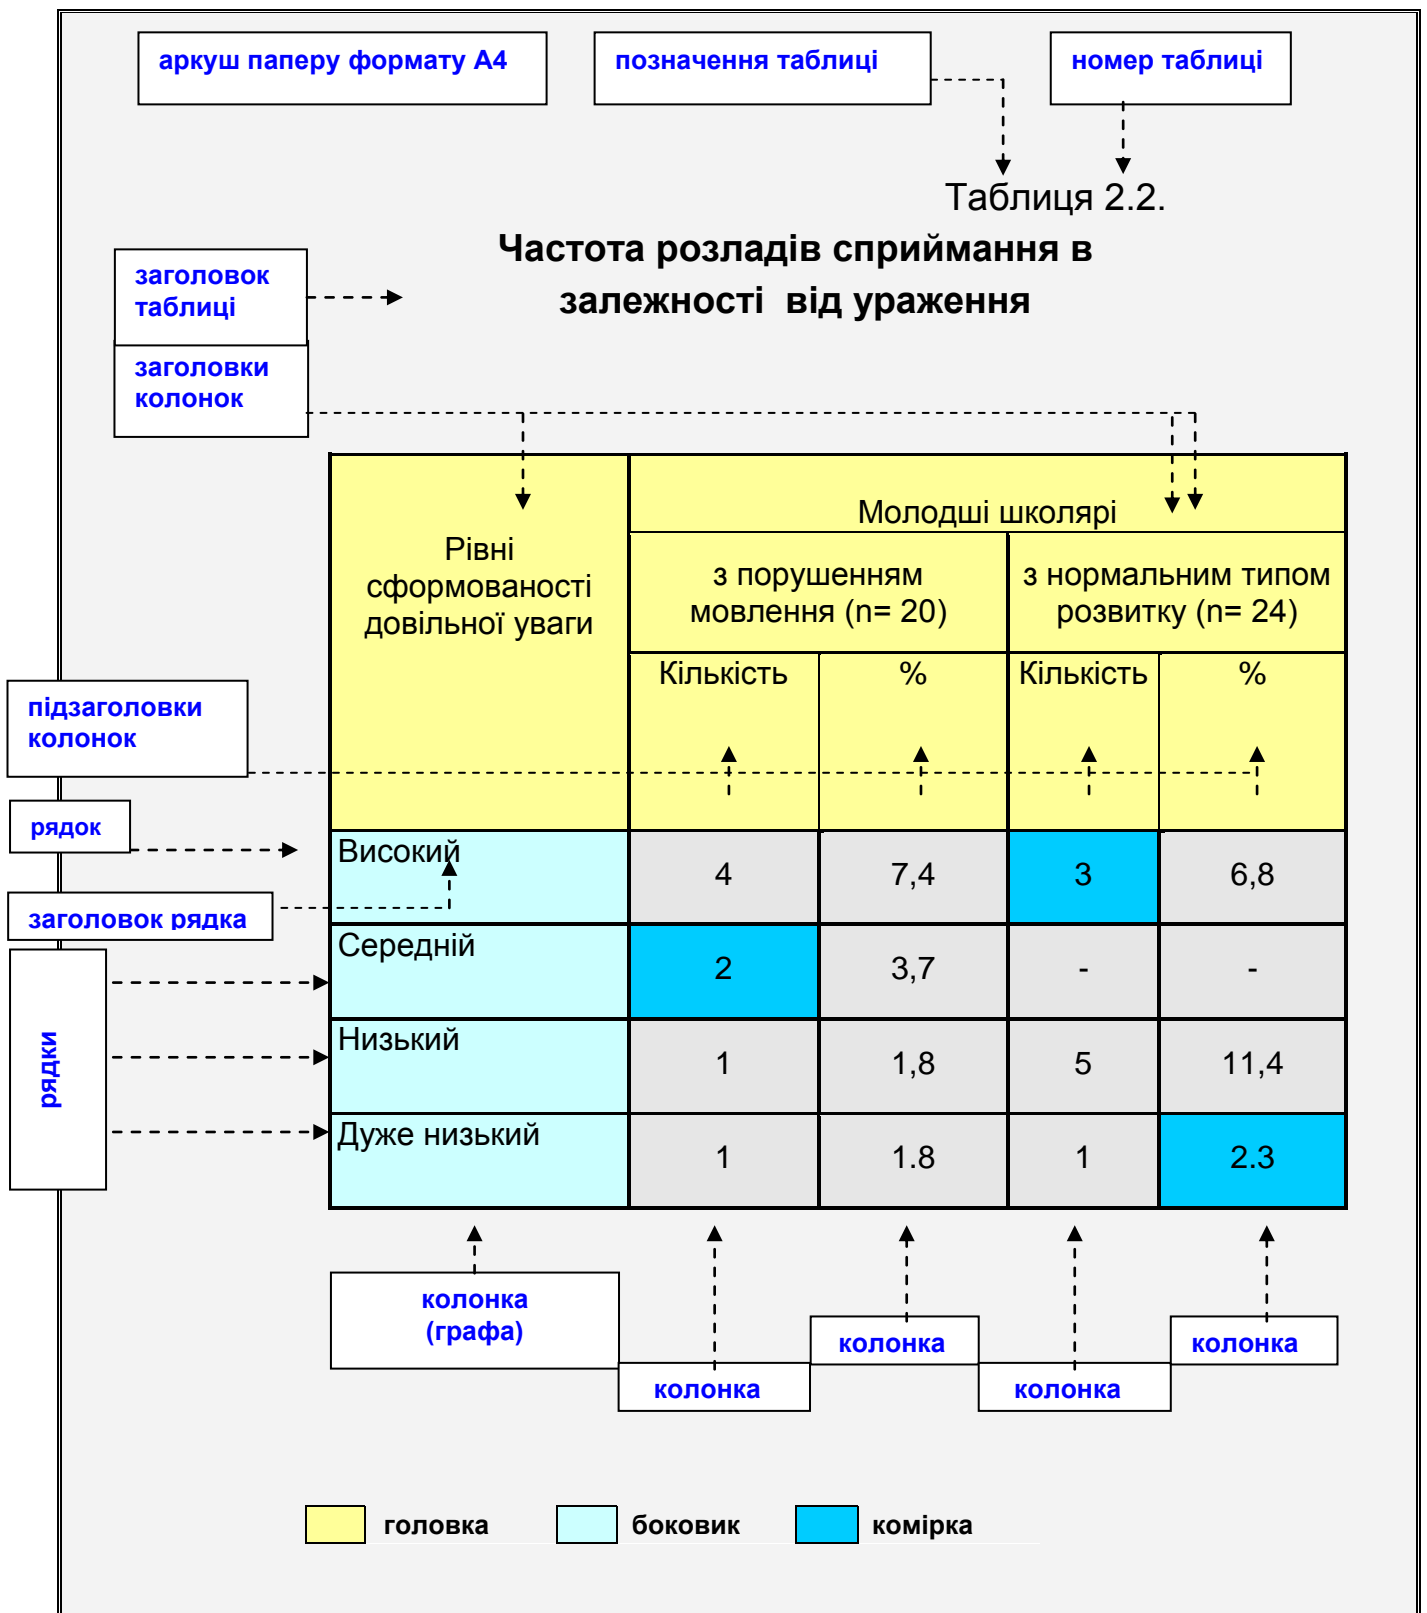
аркуш паперу формату А4

позначення таблиці

номер таблиці

Таблиця 2.2.

заголовок таблиці

Частота розладів сприймання в залежності від ураження

заголовки колонок

підзаголовки колонок

рядок

заголовок рядка

рядки

| Рівні сформованості довільної уваги | Молодші школярі | | | |
|---|---|---|---|---|
| | з порушенням мовлення (n= 20) | | з нормальним типом розвитку (n= 24) | |
| | Кількість | % | Кількість | % |
| Високий | 4 | 7,4 | 3 | 6,8 |
| Середній | 2 | 3,7 | - | - |
| Низький | 1 | 1,8 | 5 | 11,4 |
| Дуже низький | 1 | 1.8 | 1 | 2.3 |

колонка (графа)

колонка

колонка

колонка

колонка

головка

боковик

комірка